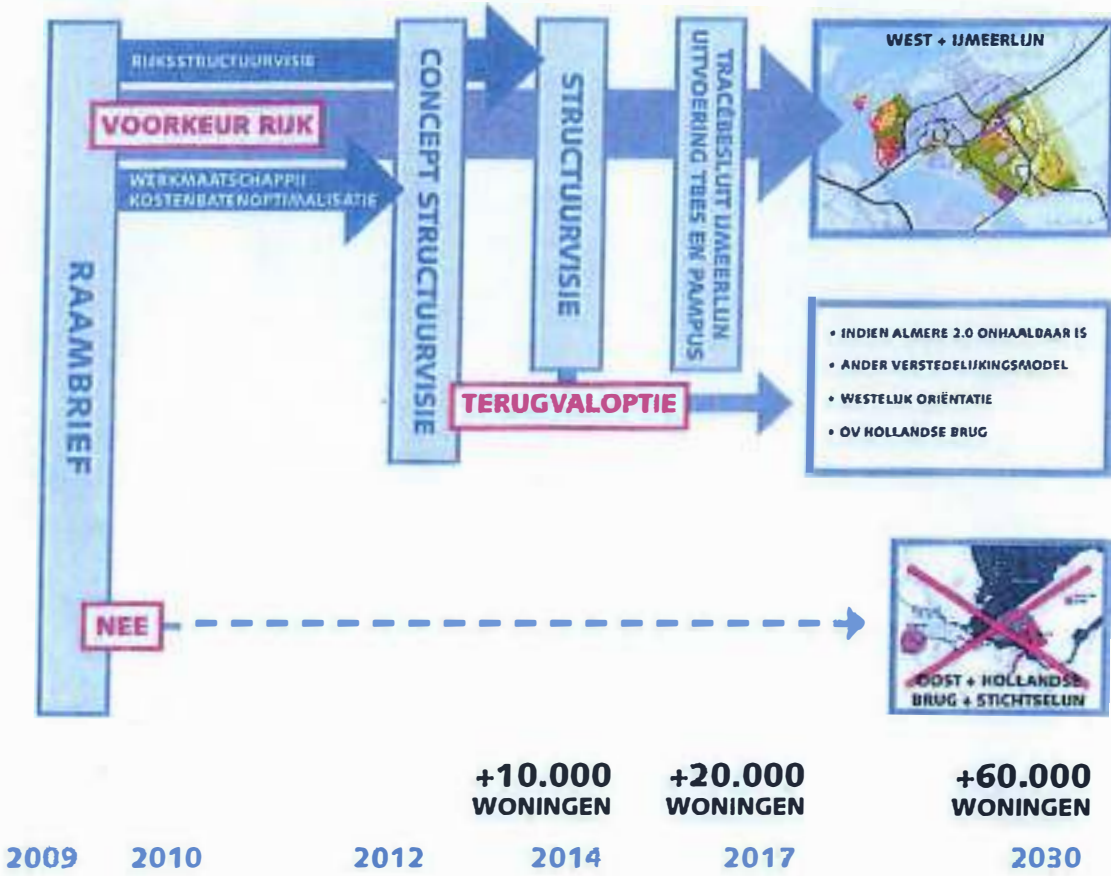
RAAMBRIEF

RIJKSSTRUCTUURVISIE

VOORKEUR RIJK

WERKMAATSCHAPPIJ KOSTENBATENOPTIMALISATIE

CONCEPT STRUCTUURVISIE

STRUCTUURVISIE

TRACÉBESLUIT IJMEERLIJN UITVOERING TBES EN PAMPUS

WEST + IJMEERLIJN

TERUGVALOPTIE

• INDIEN ALMERE 2.0 ONHAALBAAR IS
• ANDER VERSTEDELIJKINGSMODEL
• WESTELIJK ORIËNTATIE
• OV HOLLANDSE BRUG

NEE

OOST + HOLLANDSE BRUG + STICHTSELIJN

+10.000 WONINGEN

+20.000 WONINGEN

+60.000 WONINGEN

2009 2010 2012 2014 2017 2030